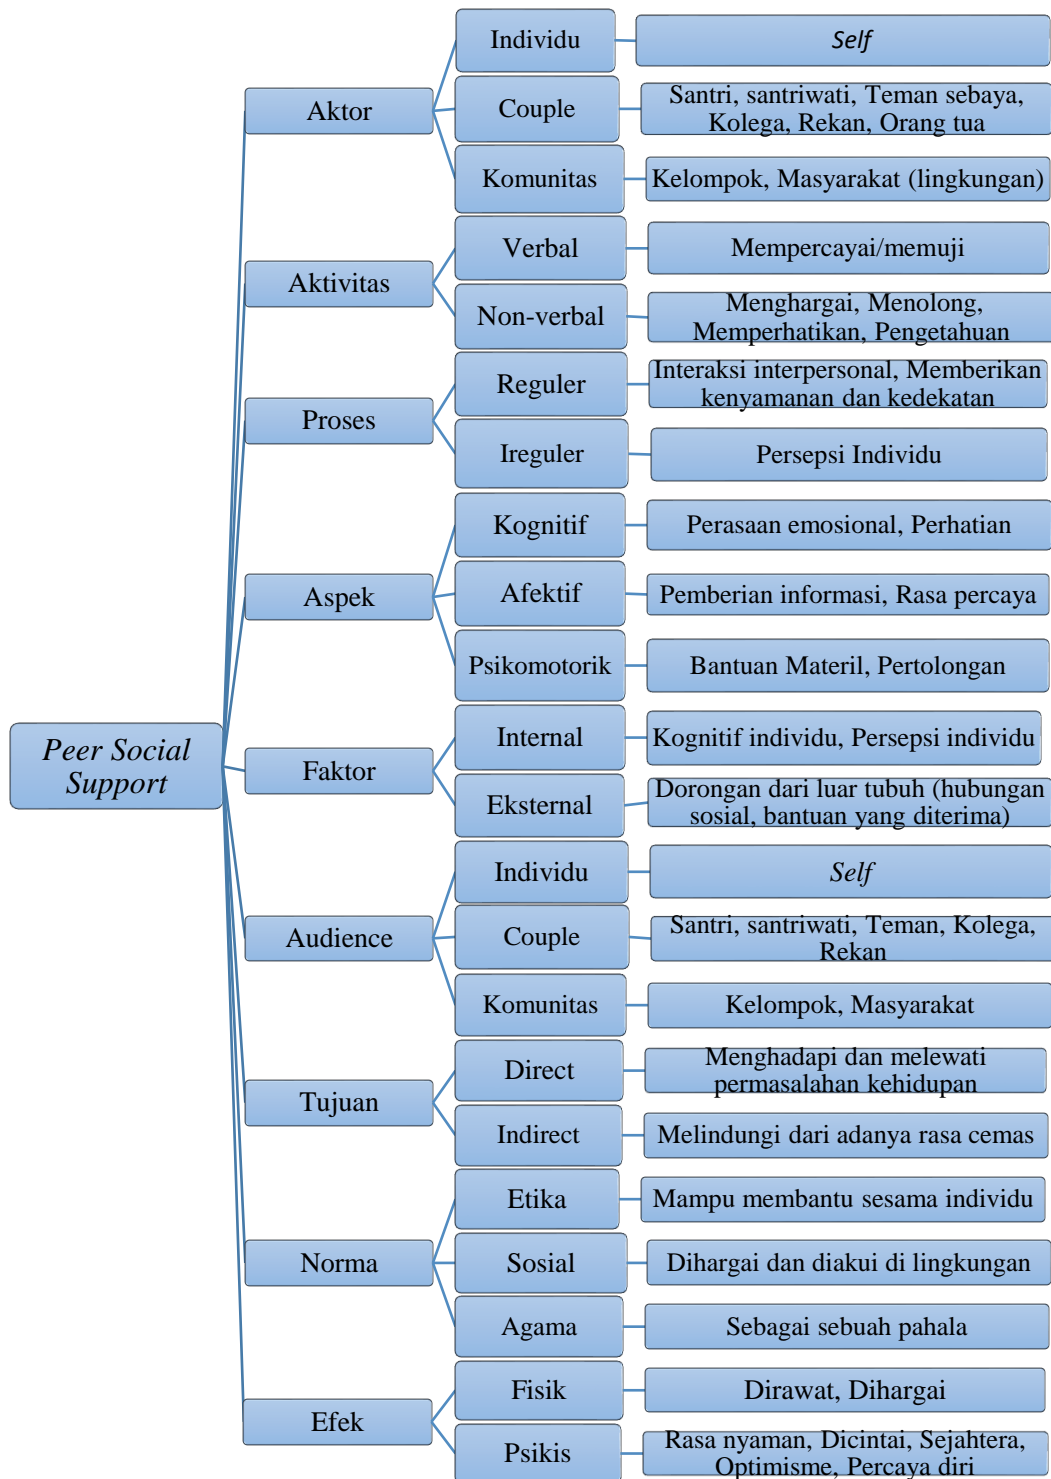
Peer Social Support

Aktor
Individu
Self
Couple
Santri, santriwati, Teman sebaya, Kolega, Rekan, Orang tua
Komunitas
Kelompok, Masyarakat (lingkungan)

Aktivitas
Verbal
Mempercayai/memuji
Non-verbal
Menghargai, Menolong, Memperhatikan, Pengetahuan

Proses
Reguler
Interaksi interpersonal, Memberikan kenyamanan dan kedekatan
Ireguler
Persepsi Individu

Aspek
Kognitif
Perasaan emosional, Perhatian
Afektif
Pemberian informasi, Rasa percaya
Psikomotorik
Bantuan Materil, Pertolongan

Faktor
Internal
Kognitif individu, Persepsi individu
Eksternal
Dorongan dari luar tubuh (hubungan sosial, bantuan yang diterima)

Audience
Individu
Self
Couple
Santri, santriwati, Teman, Kolega, Rekan
Komunitas
Kelompok, Masyarakat

Tujuan
Direct
Menghadapi dan melewati permasalahan kehidupan
Indirect
Melindungi dari adanya rasa cemas

Norma
Etika
Mampu membantu sesama individu
Sosial
Dihargai dan diakui di lingkungan
Agama
Sebagai sebuah pahala

Efek
Fisik
Dirawat, Dihargai
Psikis
Rasa nyaman, Dicintai, Sejahtera, Optimisme, Percaya diri